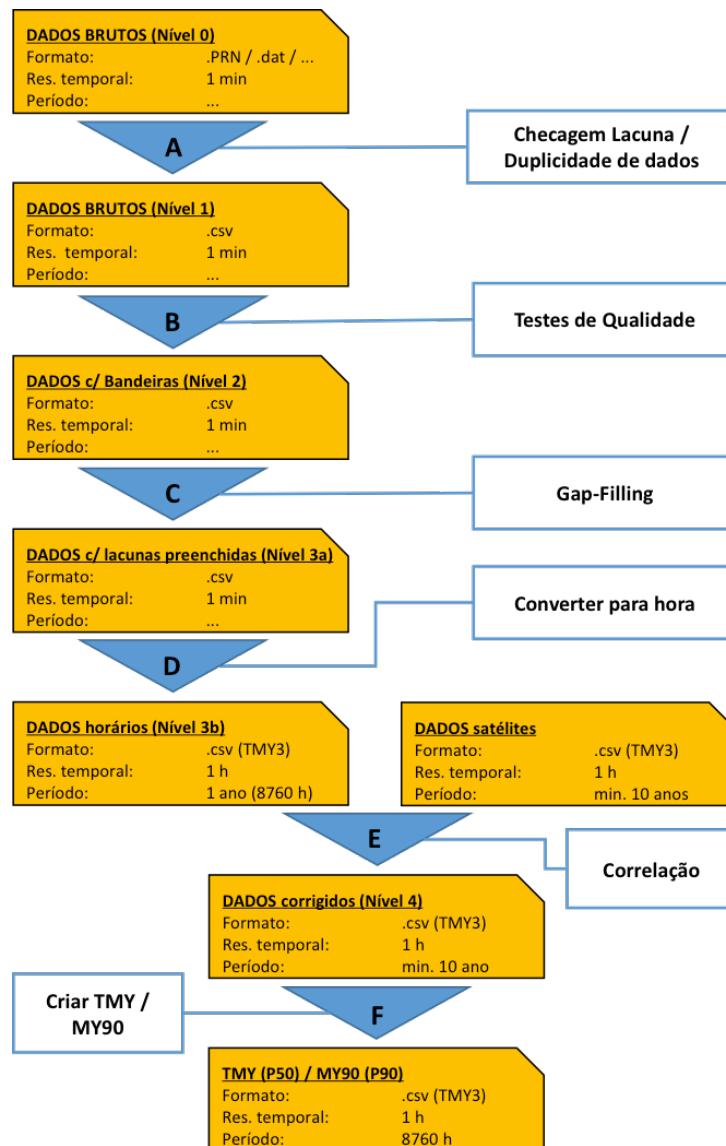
DADOS BRUTOS (Nível 0)
Formato: .PRN / .dat / ...
Res. temporal: 1 min
Período: ...

A

Checagem Lacuna / Duplicidade de dados

DADOS BRUTOS (Nível 1)
Formato: .csv
Res. temporal: 1 min
Período: ...

B

Testes de Qualidade

DADOS c/ Bandeiras (Nível 2)
Formato: .csv
Res. temporal: 1 min
Período: ...

C

Gap-Filling

DADOS c/ lacunas preenchidas (Nível 3a)
Formato: .csv
Res. temporal: 1 min
Período: ...

Converter para hora

D

DADOS horários (Nível 3b)
Formato: .csv (TMY3)
Res. temporal: 1 h
Período: 1 ano (8760 h)

DADOS satélites
Formato: .csv (TMY3)
Res. temporal: 1 h
Período: min. 10 anos

E

Correlação

DADOS corrigidos (Nível 4)
Formato: .csv (TMY3)
Res. temporal: 1 h
Período: min. 10 ano

Criar TMY / MY90

F

TMY (P50) / MY90 (P90)
Formato: .csv (TMY3)
Res. temporal: 1 h
Período: 8760 h